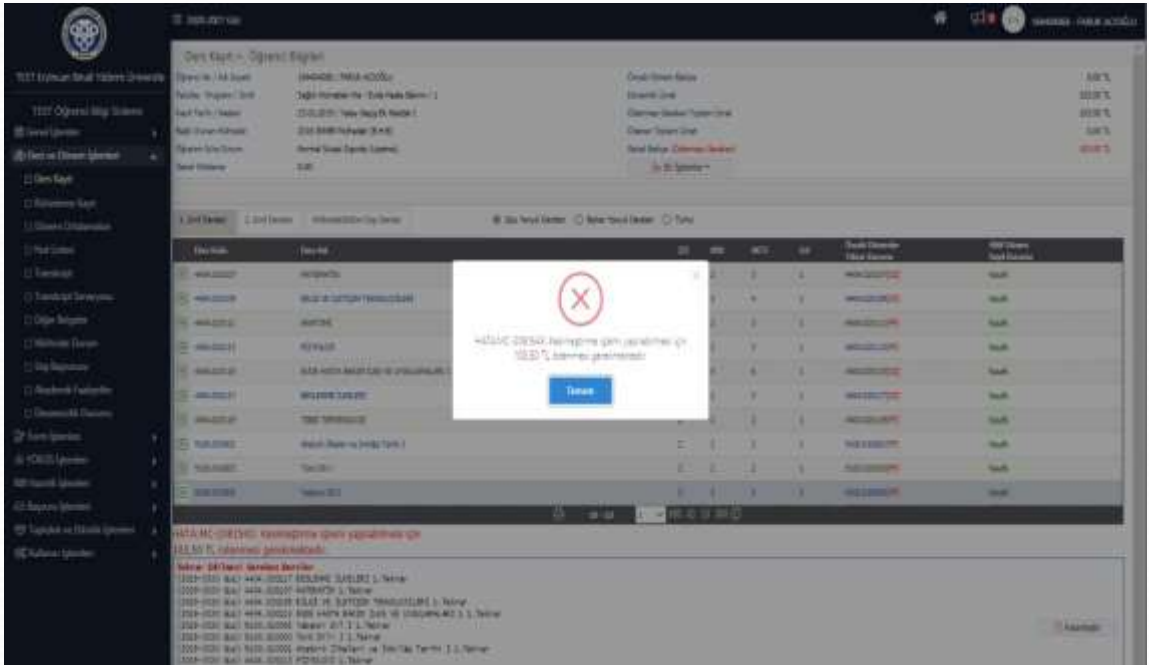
TEST Erciyes Üniversitesi Bilgi Yönetim Sistemi

TEST Öğrenci Bilgi Sistemi

Ders Kayıt » Öğrenci Bilgileri

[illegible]

HATA MC-DR(DS): Kaydınızın işlem yapılabilmesi için 155,50 TL ödenmesi gerekmektedir.

Tamam

HATA MC-DR(DS): Kaydınızın işlem yapılabilmesi için 155,50 TL ödenmesi gerekmektedir.

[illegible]